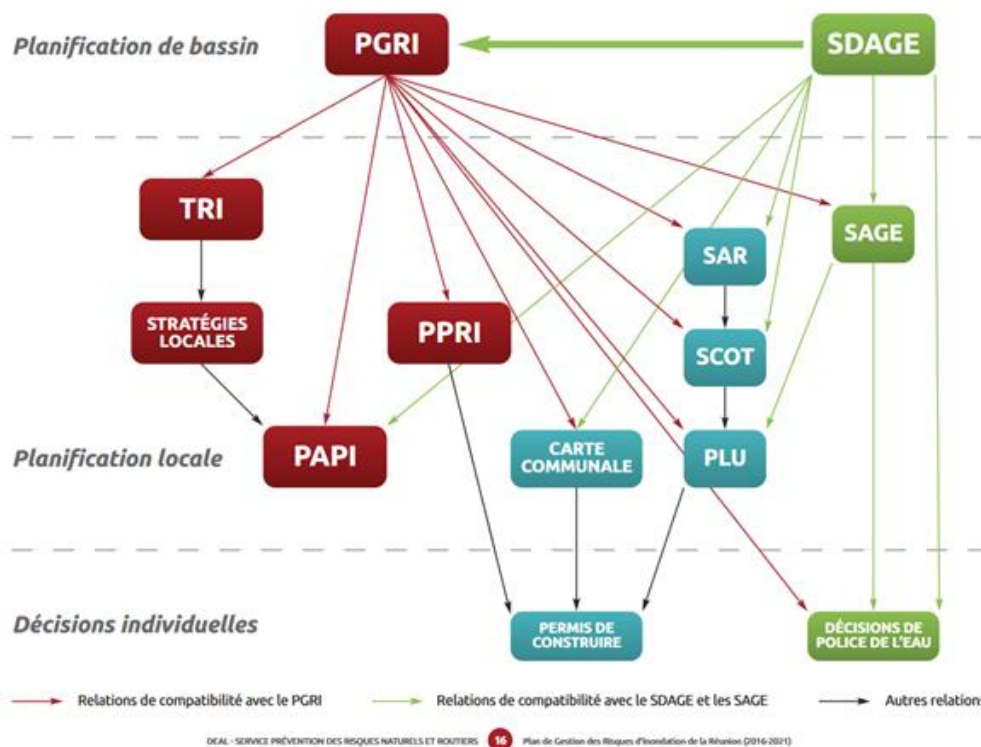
Planification de bassin

PGRI

SDAGE

TRI

SAGE

SAR

STRATÉGIES LOCALES

PPRI

SCOT

Planification locale

PAPI

CARTE COMMUNALE

PLU

Décisions individuelles

PERMIS DE CONSTRUIRE

DÉCISIONS DE POLICE DE L'EAU

Relations de compatibilité avec le PGRI

Relations de compatibilité avec le SDAGE et les SAGE

Autres relations

DEAL - SERVICE PRÉVENTION DES RISQUES NATURELS ET ROUTIERS 16 Plan de Gestion des Risques d'Inondation de la Réunion (2016-2021)